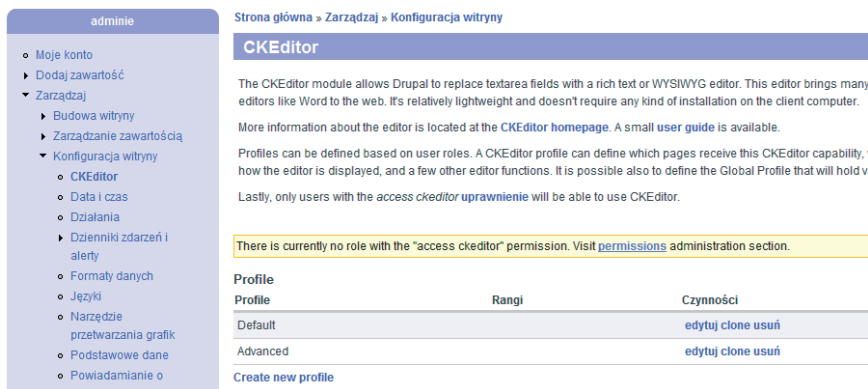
adminie

Moje konto
Dodaj zawartość
Zarządzaj
Budowa witryny
Zarządzanie zawartością
Konfiguracja witryny
CKEditor
Data i czas
Działania
Dzienniki zdarzeń i alerty
Formaty danych
Języki
Narzędzie przetwarzania grafik
Podstawowe dane
Powiadamianie o

Strona główna » Zarządzaj » Konfiguracja witryny

CKEditor

The CKEditor module allows Drupal to replace textarea fields with a rich text or WYSIWYG editor. This editor brings many editors like Word to the web. It's relatively lightweight and doesn't require any kind of installation on the client computer.

More information about the editor is located at the CKEditor homepage. A small user guide is available.

Profiles can be defined based on user roles. A CKEditor profile can define which pages receive this CKEditor capability, how the editor is displayed, and a few other editor functions. It is possible also to define the Global Profile that will hold v

Lastly, only users with the access ckeditor uprawnienie will be able to use CKEditor.

There is currently no role with the "access ckeditor" permission. Visit permissions administration section.

Profile

| Profile | Rangi | Czynności |
|---|---|---|
| Default | | edytuj clone usuń |
| Advanced | | edytuj clone usuń |

Create new profile